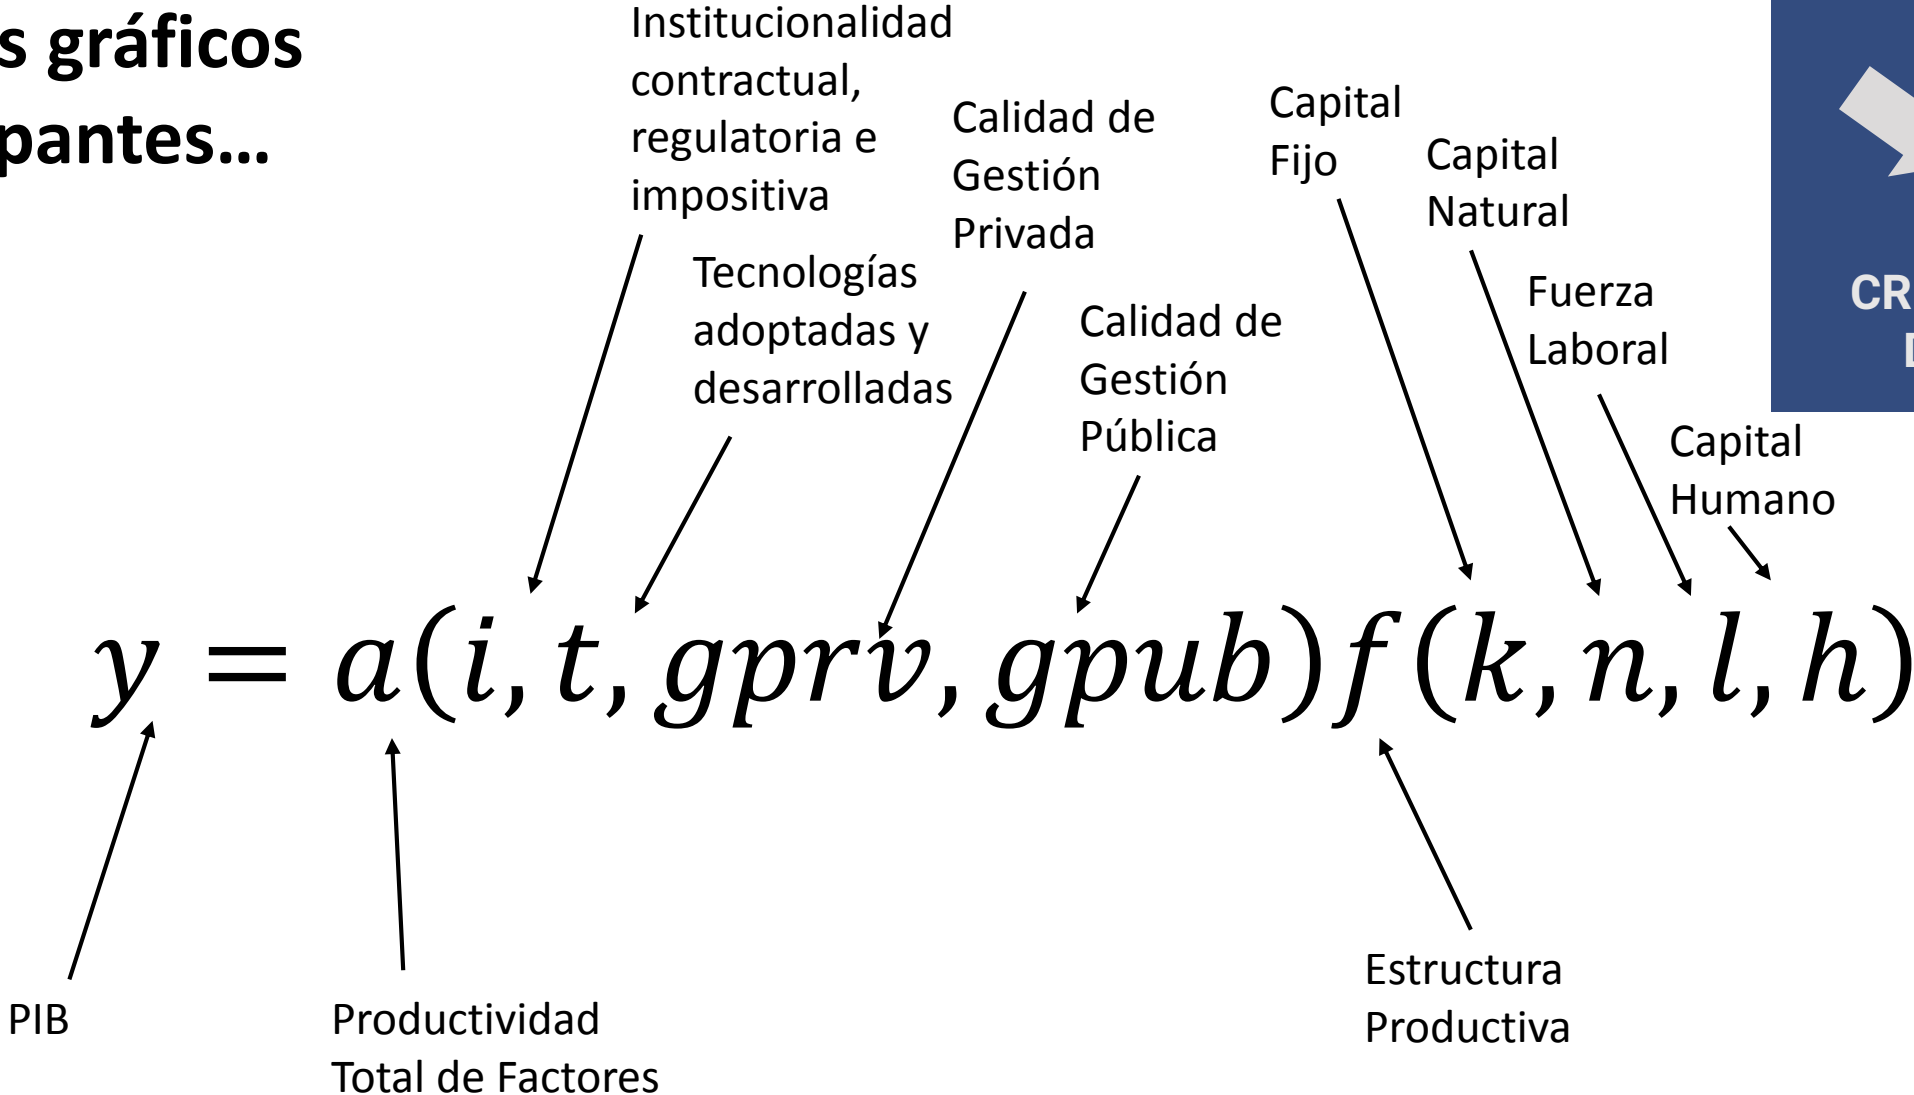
s gráficos
pantes...

Institucionalidad contractual, regulatoria e impositiva

Tecnologías adoptadas y desarrolladas

Calidad de Gestión Privada

Calidad de Gestión Pública

Capital Fijo

Capital Natural

Fuerza Laboral

Capital Humano

CR

$y = a(i, t, gprv, gpub)f(k, n, l, h)$

PIB

Productividad Total de Factores

Estructura Productiva